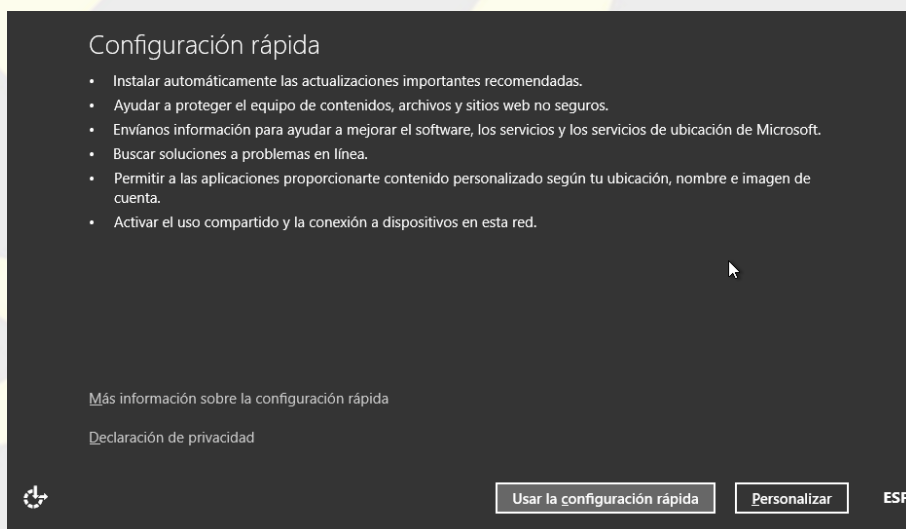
Configuración rápida

- Instalar automáticamente las actualizaciones importantes recomendadas.
- Ayudar a proteger el equipo de contenidos, archivos y sitios web no seguros.
- Envíanos información para ayudar a mejorar el software, los servicios y los servicios de ubicación de Microsoft.
- Buscar soluciones a problemas en línea.
- Permitir a las aplicaciones proporcionarte contenido personalizado según tu ubicación, nombre e imagen de cuenta.
- Activar el uso compartido y la conexión a dispositivos en esta red.

Más información sobre la configuración rápida

Declaración de privacidad

Usar la configuración rápida

Personalizar

ESP